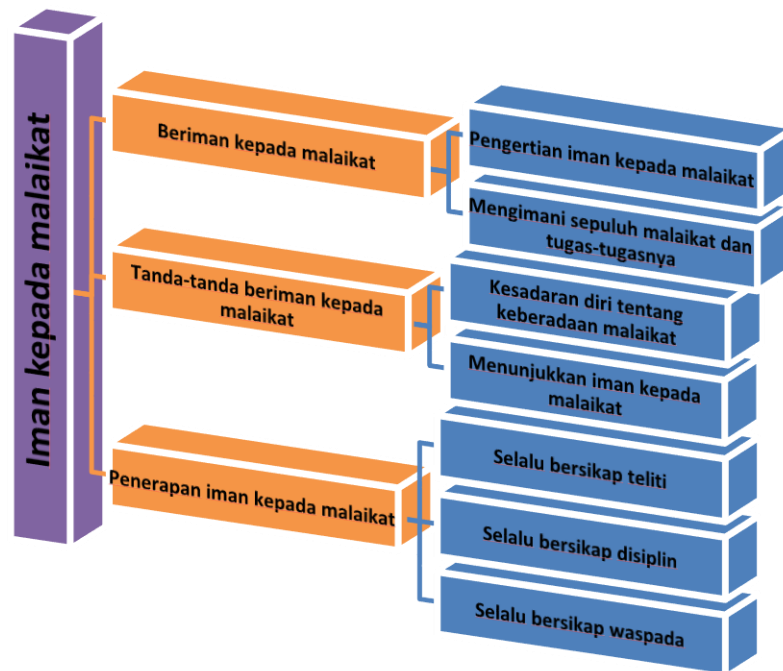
Iman kepada malaikat

Beriman kepada malaikat

Pengertian iman kepada malaikat

Mengimani sepuluh malaikat dan tugas-tugasnya

Tanda-tanda beriman kepada malaikat

Kesadaran diri tentang keberadaan malaikat

Menunjukkan iman kepada malaikat

Penerapan iman kepada malaikat

Selalu bersikap teliti

Selalu bersikap disiplin

Selalu bersikap waspada